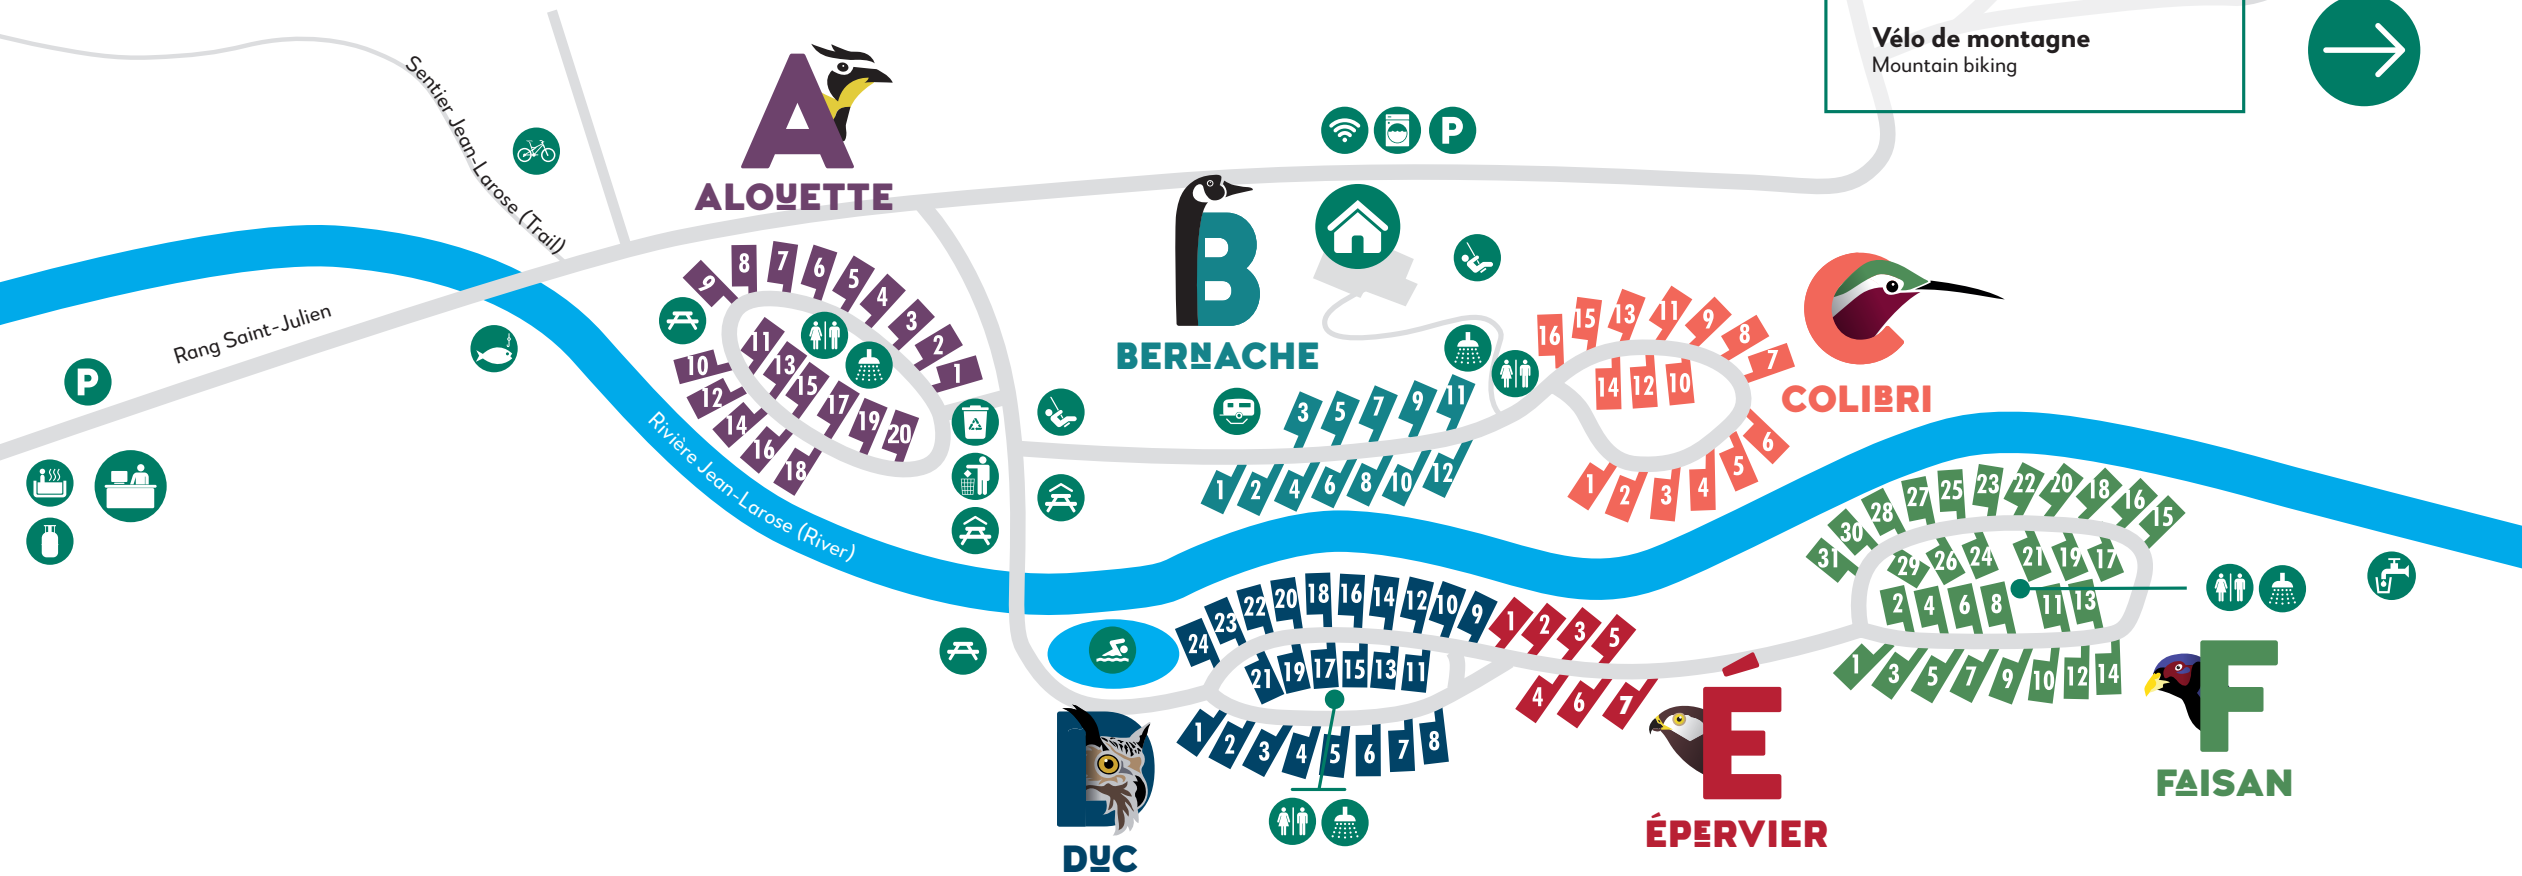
Vélo de montagne
Mountain biking

Sentier Jean-Larose (Trail)

ALOUETTE

9 8 7 6 5 4 3 2 1
11 13 15 17 19 20
10 12 14 16 18

Rang Saint-Julien

BERNACHE

3 5 7 9 11
1 2 4 6 8 10 12

COLIBRI

16 15 13 11 9 8 7
14 12 10
1 2 3 4 5 6

Rivière Jean-Larose (River)

24 23 22 20 18 16 14 12 10 9
21 19 17 15 13 11
1 2 3 4 5 6 7 8

DUC

1 2 3 5
4 6 7

ÉPERVIER

31 30 28 27 25 23 22 20 18 16 15
29 26 24 21 19 17
2 4 6 8 11 13
1 3 5 7 9 10 12 14

FAISAN